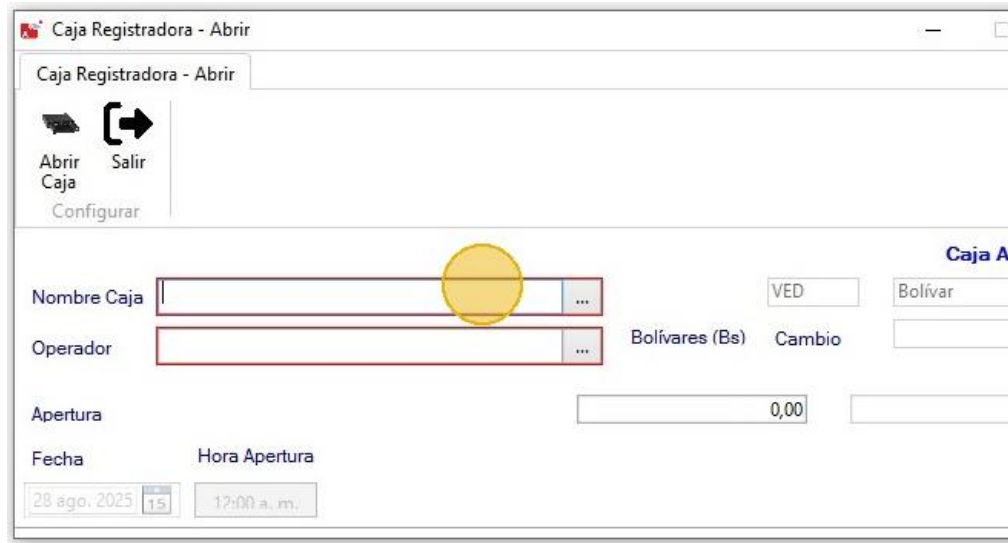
Caja Registradora - Abrir

Caja Registradora - Abrir

Abrir Caja

Salir

Configurar

Caja A

Nombre Caja ...

VED

Bolívar

Operador ...

Bolívares (Bs)

Cambio

Apertura

0,00

Fecha

Hora Apertura

28 ago. 2025

15

12:00 a. m.